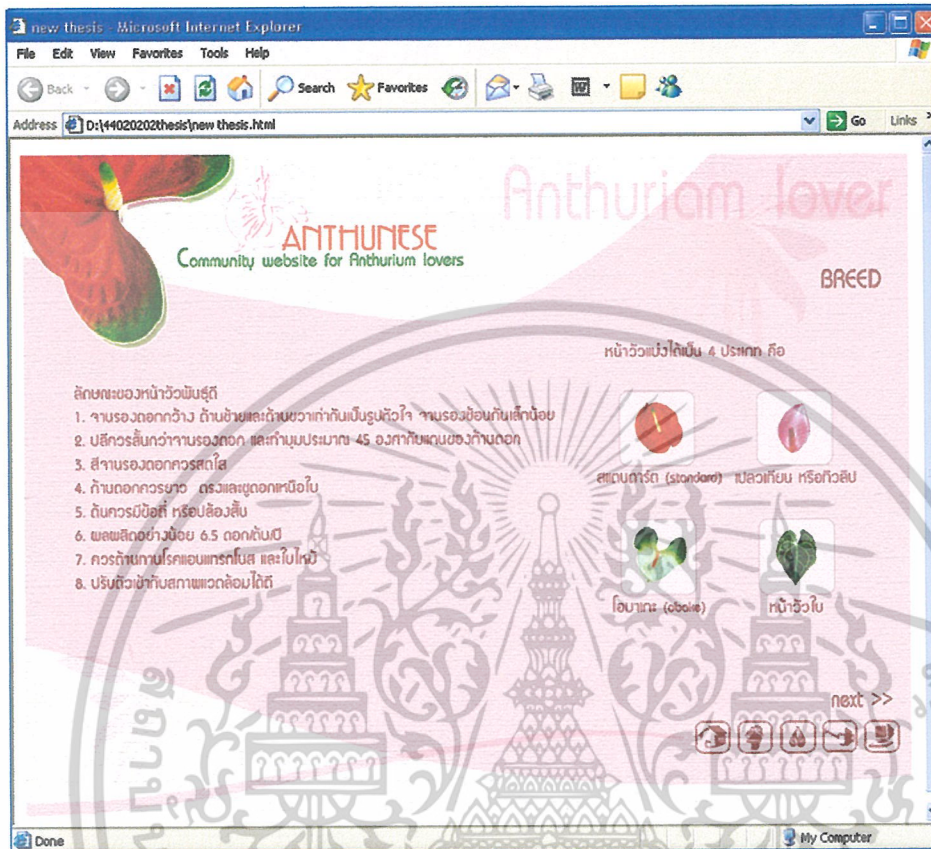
new thesis - Microsoft Internet Explorer

File Edit View Favorites Tools Help

Back Search Favorites

Address D:\44020202thesis\new thesis.html Go Links

Anthuriam lover

ANTHUNESE
Community website for Anthurium lovers

BREED

หน้าวัวแบ่งได้เป็น 4 ประเภท คือ

ลักษณะของหน้าวัวพันธุ์ดี
1. จานรองดอกกว้าง ด้านซ้ายและด้านขวาเท่ากันเป็นรูปหัวใจ จานรองย้อนกันเล็กน้อย
2. ปลีควรสั้นกว่าจานรองดอก และทำมุมประมาณ 45 องศากับแกนของก้านดอก
3. สีจานรองดอกควรสดใส
4. ก้านดอกควรยาว ตรงและชูดอกเหนือใบ
5. ต้นควรมีข้อถี่ หรือปล้องสั้น
6. ผลผลิตอย่างน้อย 6.5 ดอกต้นปี
7. ควรต้านทานโรคแอนแทรคโนส และใบไหม้
8. ปรับตัวเข้ากับสภาพแวดล้อมได้ดี

สแตนดาร์ด (standard)
เปลวเทียน หรือทิวลิป
โอบาเกะ (obake)
หน้าวัวใบ

next >>

Done
My Computer